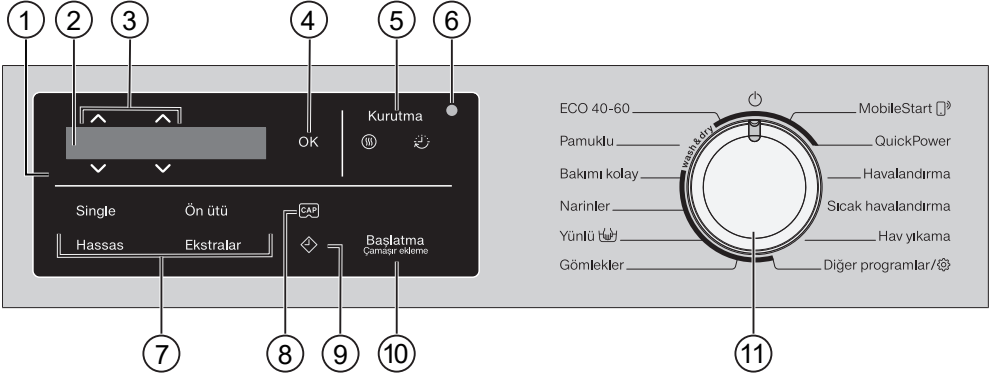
1 2 3 4 5 6

OK

Kurutma

Single

Ön ütü

CAP

Hassas

Ekstralar

Başlatma
Çamaşır ekleme

7 8 9 10

ECO 40-60

Pamuklu

Bakımı kolay

Narinler

Yünlü

Gömlekler

wash&dry

MobileStart

QuickPower

Havalandırma

Sıcak havalandırma

Hav yıkama

Diğer programlar/

11